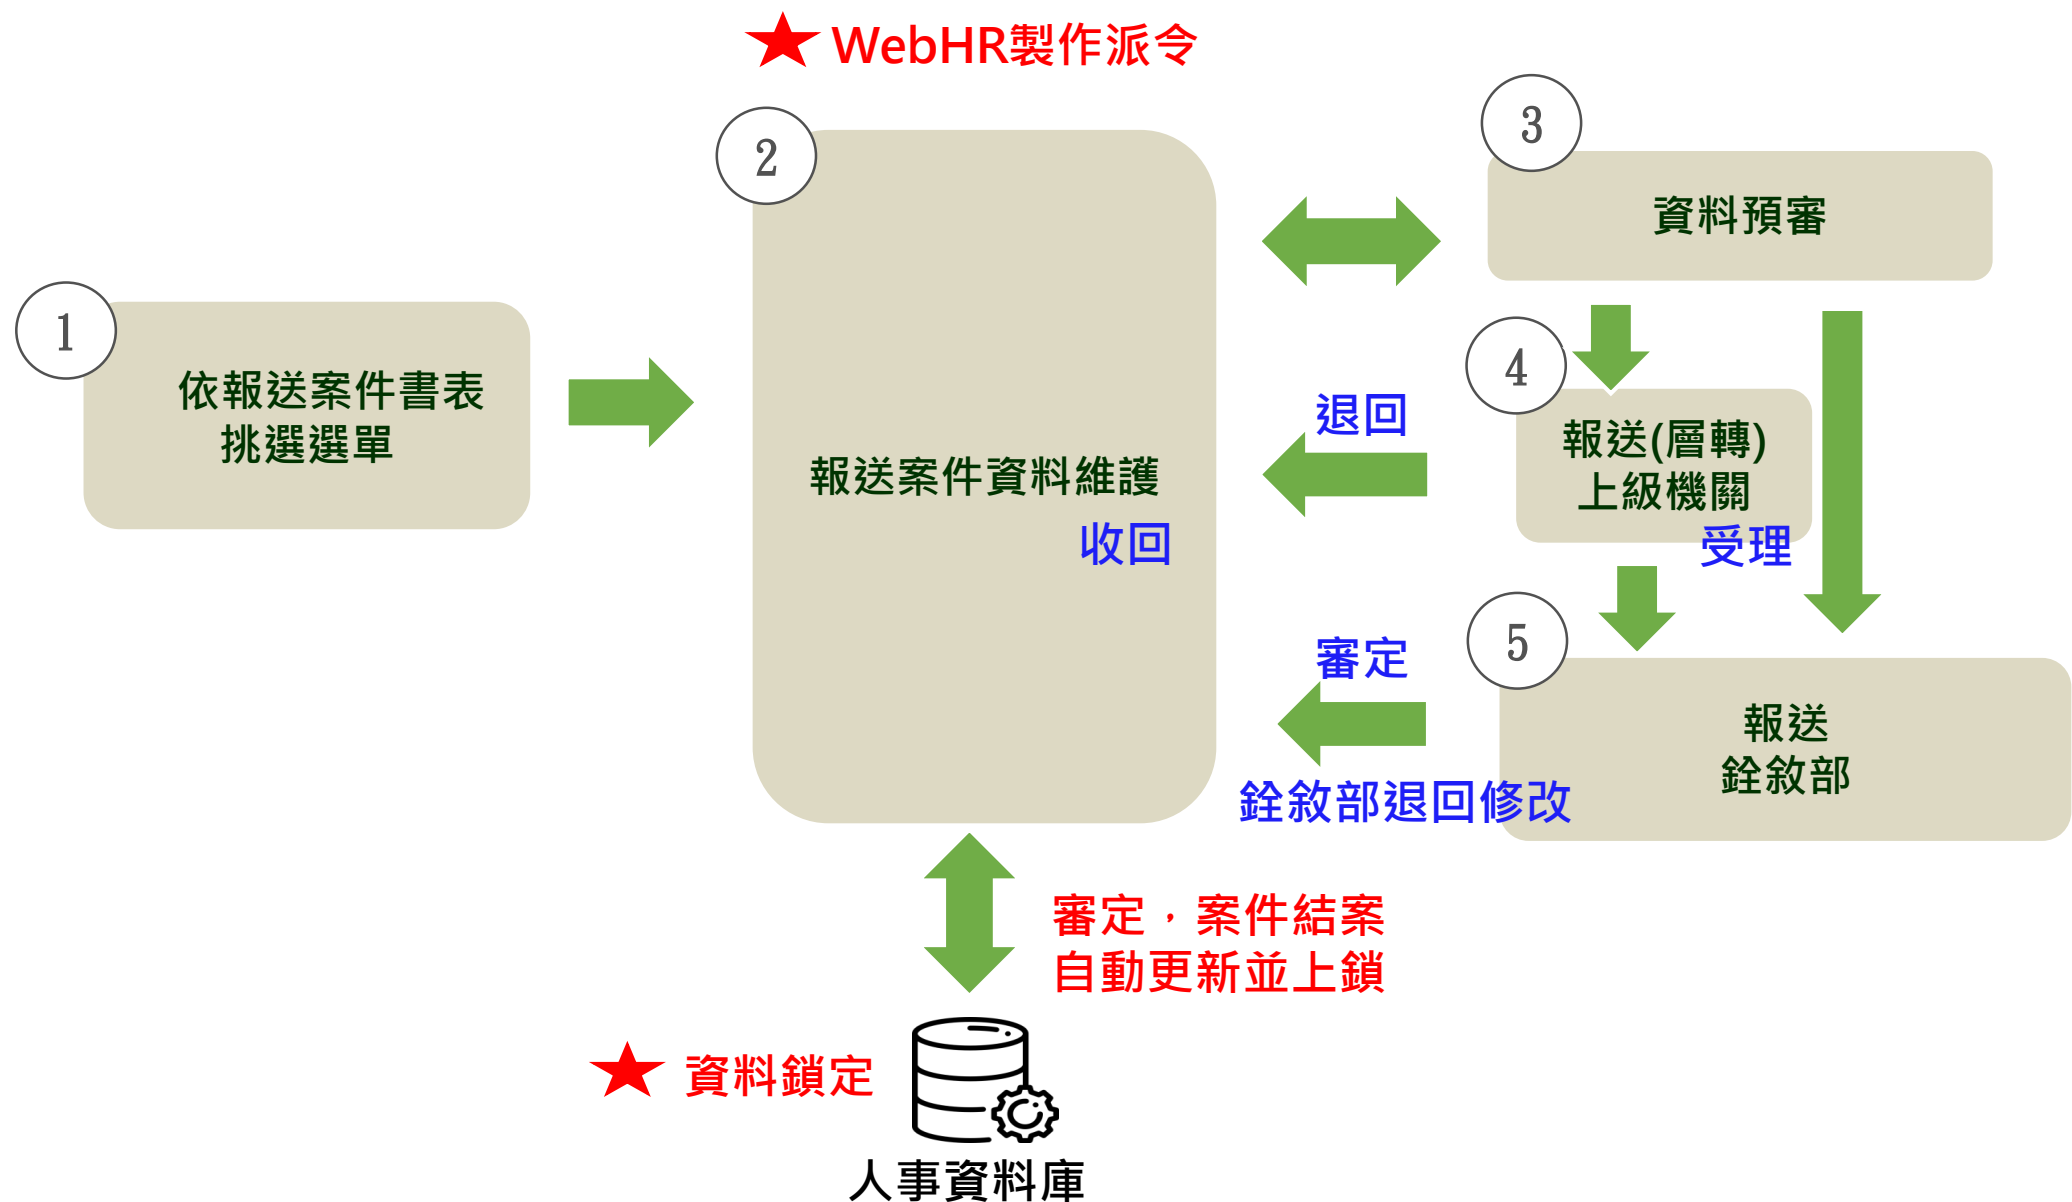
★ WebHR製作派令

1
依報送案件書表挑選選單

2
報送案件資料維護
收回

3
資料預審

退回

4
報送(層轉)上級機關
受理

審定

5
報送銓敘部

銓敘部退回修改

審定，案件結案
自動更新並上鎖

★ 資料鎖定

人事資料庫